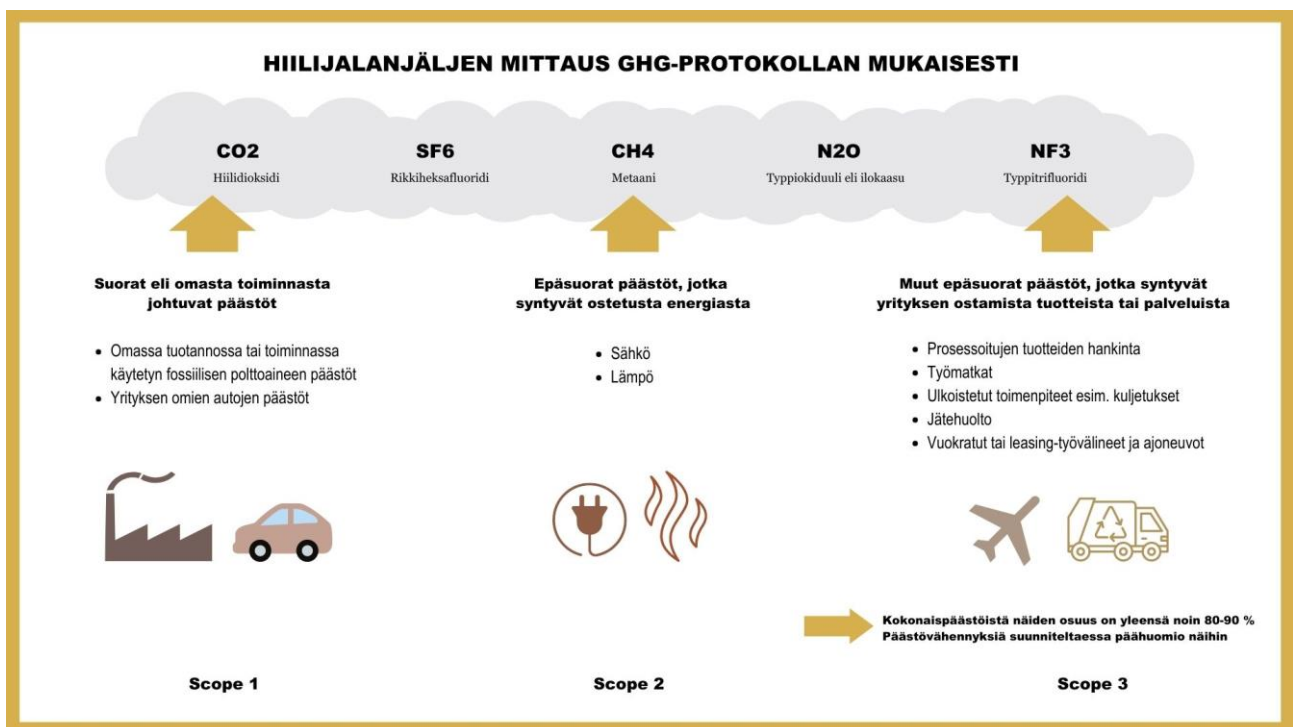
HIILIJALANJÄLJEN MITTAUS GHG-PROTOKOLLAN MUKAISESTI

CO2
Hiilidioksidi

SF6
Rikkiheksafluoridi

CH4
Metaani

N2O
Typpiokiduuli eli ilokaasu

NF3
Typpitrifluoridi

Suorat eli omasta toiminnasta johtuvat päästöt

• Omassa tuotannossa tai toiminnassa käytetyn fossiilisen polttoaineen päästöt
• Yrityksen omien autojen päästöt

Epäsuorat päästöt, jotka syntyvät ostetusta energiasta

• Sähkö
• Lämpö

Muut epäsuorat päästöt, jotka syntyvät yrityksen ostamista tuotteista tai palveluista

• Prosessoitujen tuotteiden hankinta
• Työmatkat
• Ulkoistetut toimenpiteet esim. kuljetukset
• Jätehuolto
• Vuokratut tai leasing-työvälineet ja ajoneuvot

Kokonaispäästöistä näiden osuus on yleensä noin 80-90 %
Päästövähennyksiä suunniteltaessa päähuomio näihin

Scope 1

Scope 2

Scope 3